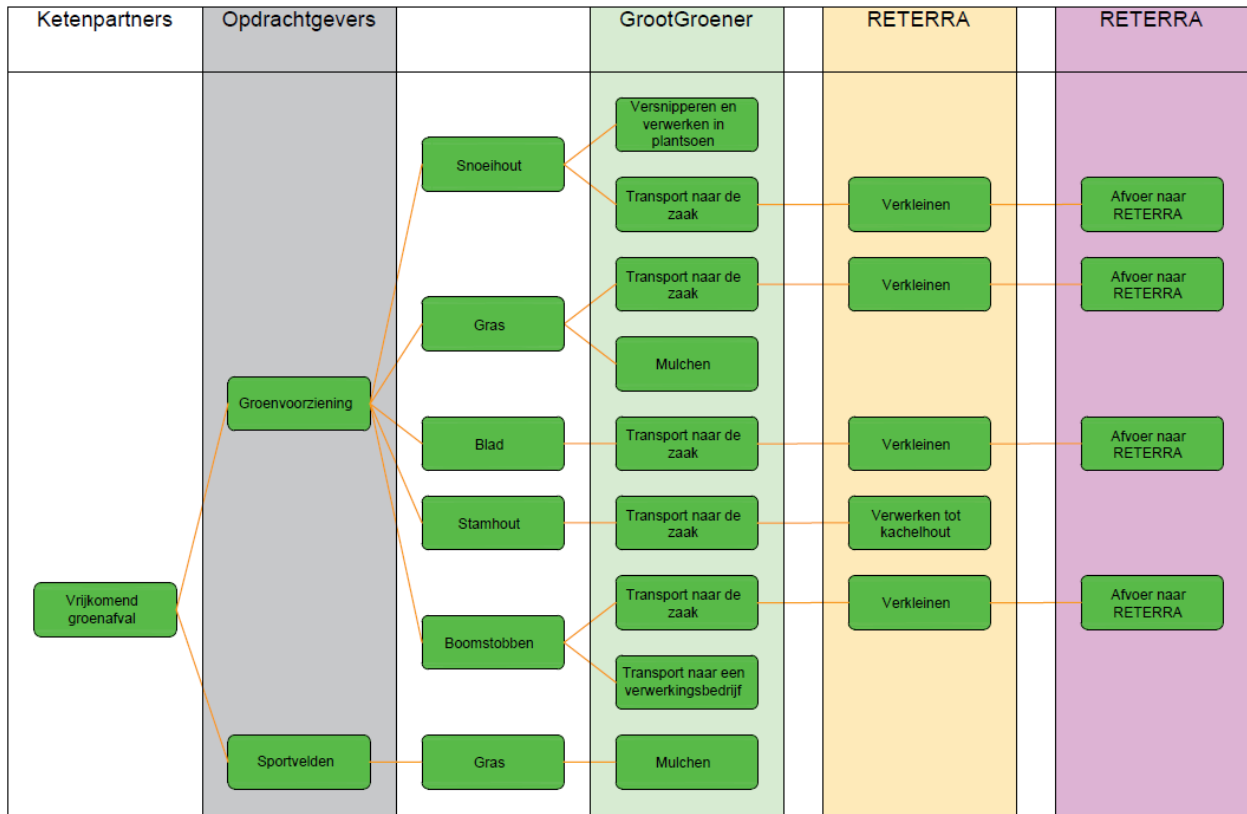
Ketenpartners

Opdrachtgevers

GrootGroener

RETERRA

RETERRA

Snoeihout

Versnipperen en verwerken in plantsoen

Transport naar de zaak

Verkleinen

Afvoer naar RETERRA

Gras

Transport naar de zaak

Verkleinen

Afvoer naar RETERRA

Mulchen

Groenvoorziening

Blad

Transport naar de zaak

Verkleinen

Afvoer naar RETERRA

Stamhout

Transport naar de zaak

Verwerken tot kachelhout

Vrijkomend groenafval

Boomstobben

Transport naar de zaak

Verkleinen

Afvoer naar RETERRA

Transport naar een verwerkingsbedrijf

Sportvelden

Gras

Mulchen